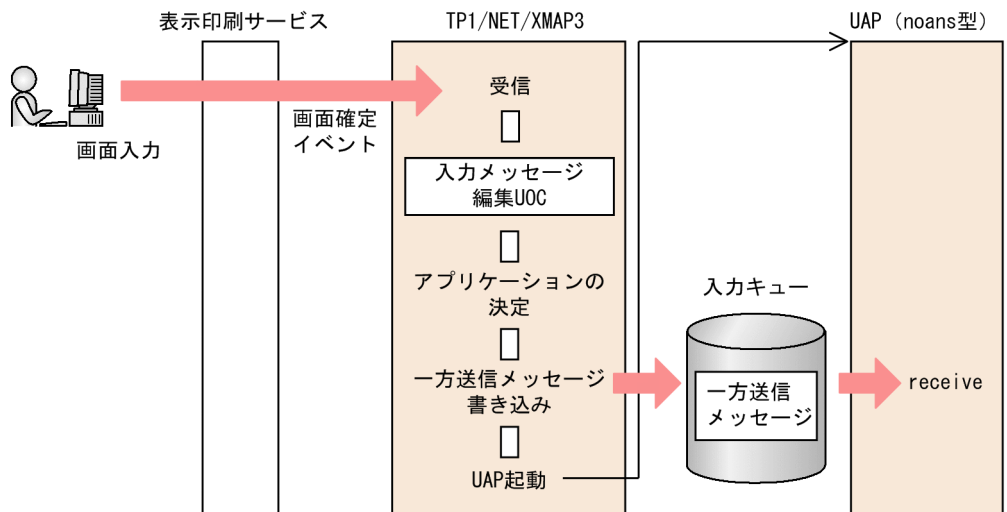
表示印刷サービス

TP1/NET/XMAP3

UAP（noans型）

画面入力

画面確定イベント

受信

入力メッセージ編集UOC

アプリケーションの決定

入力キュー

一方送信メッセージ書き込み

一方送信メッセージ

receive

UAP起動